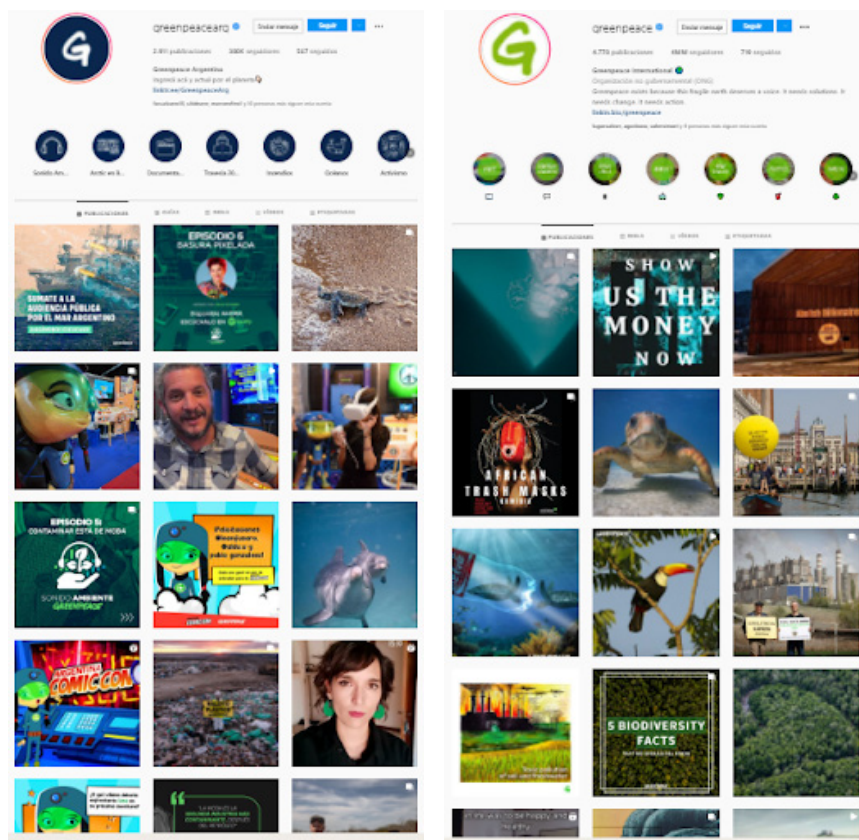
greenpeacearg Enviar mensaje Seguir

2.911 publicaciones 306K seguidores 567 seguidos

Greenpeace Argentina
Ingresá acá y actuá por el planeta
linktr.ee/Greenpeaceárg

Sonido Am... Arctic en 3... Documenta... Travesía 30... Incendios Glaciares Activismo

PUBLICACIONES REELS VIDEOS ETIQUETADAS

SUMATE A LA AUDIENCIA PÚBLICA POR EL MAR ARGENTINO

EPISODIO 6 BASURA PIXELADA

EPISODIO 5: CONTAMINAR ESTÁ DE MODA
SONIDO AMBIENTE GREENPEACE

COMICCON

greenpeace Enviar mensaje Seguir

4.776 publicaciones 4M seguidores 716 seguidos

Greenpeace International
Organización no gubernamental (ONG)
Greenpeace exists because this fragile earth deserves a voice. It needs solutions. It needs change. It needs action.
linktr.ee/greenpeace

PUBLICACIONES REELS VIDEOS ETIQUETADAS

SHOW US THE MONEY NOW

AFRICAN TRASH MASKS

5 BIODIVERSITY FACTS